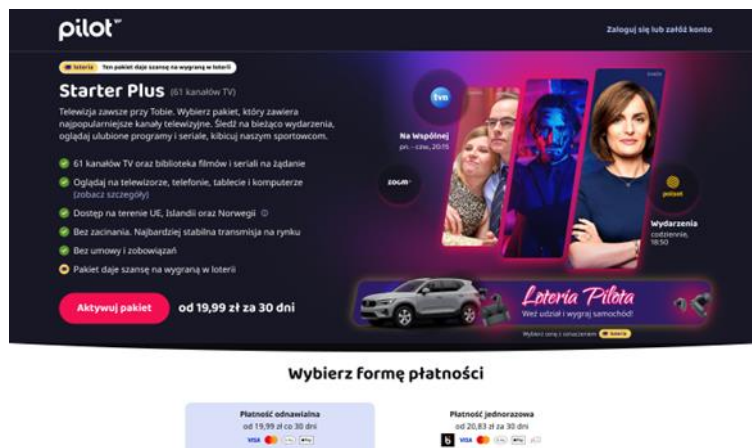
pilot

Zaloguj się lub załóż konto

Loteria Ten pakiet daje szansę na wygraną w loterii

Starter Plus (61 kanałów TV)

Telewizja zawsze przy Tobie. Wybierz pakiet, który zawiera najpopularniejsze kanały telewizyjne. Śledź na bieżąco wydarzenia, oglądaj ulubione programy i seriale, kibicuj naszym sportowcom.

61 kanałów TV oraz biblioteka filmów i seriali na żądanie

Oglądaj na telewizorze, telefonie, tablecie i komputerze (zobacz szczegóły)

Dostęp na terenie UE, Islandii oraz Norwegii

Bez zacinania. Najbardziej stabilna transmisja na rynku

Bez umowy i zobowiązań

Pakiet daje szansę na wygraną w loterii

Aktywuj pakiet od 19,99 zł za 30 dni

tvn

Na Wspólnej
pn. - czw., 20:15

zoom

pilot

Wydarzenia
codziennie, 18:50

Loteria Pilota
Weź udział i wygraj samochód!

Wybierz ofertę z oznaczeniem loteria

Wybierz formę płatności

Płatność odnawialna
od 19,99 zł co 30 dni

VISA

Płatność jednorazowa
od 20,83 zł za 30 dni

VISA